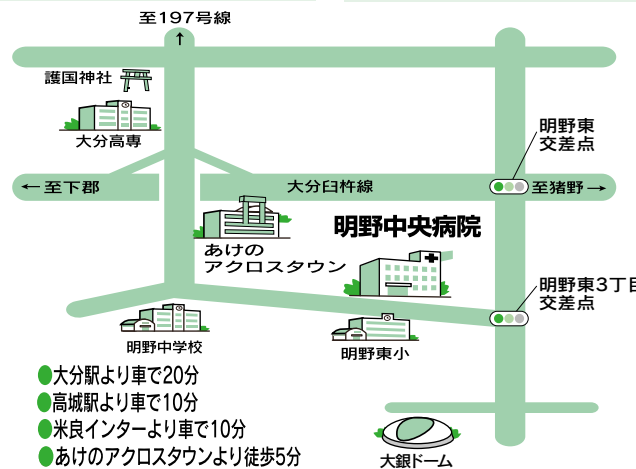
至197号線

護国神社

大分高専

明野東
交差点

← 至下郡

大分臼杵線

至猪野 →

明野中央病院

あけの
アクロスタウン

明野東3丁目
交差点

明野中学校

明野東小

大分駅より車で20分
高城駅より車で10分
米良インターより車で10分
あけのアクロスタウンより徒歩5分

大銀ドーム